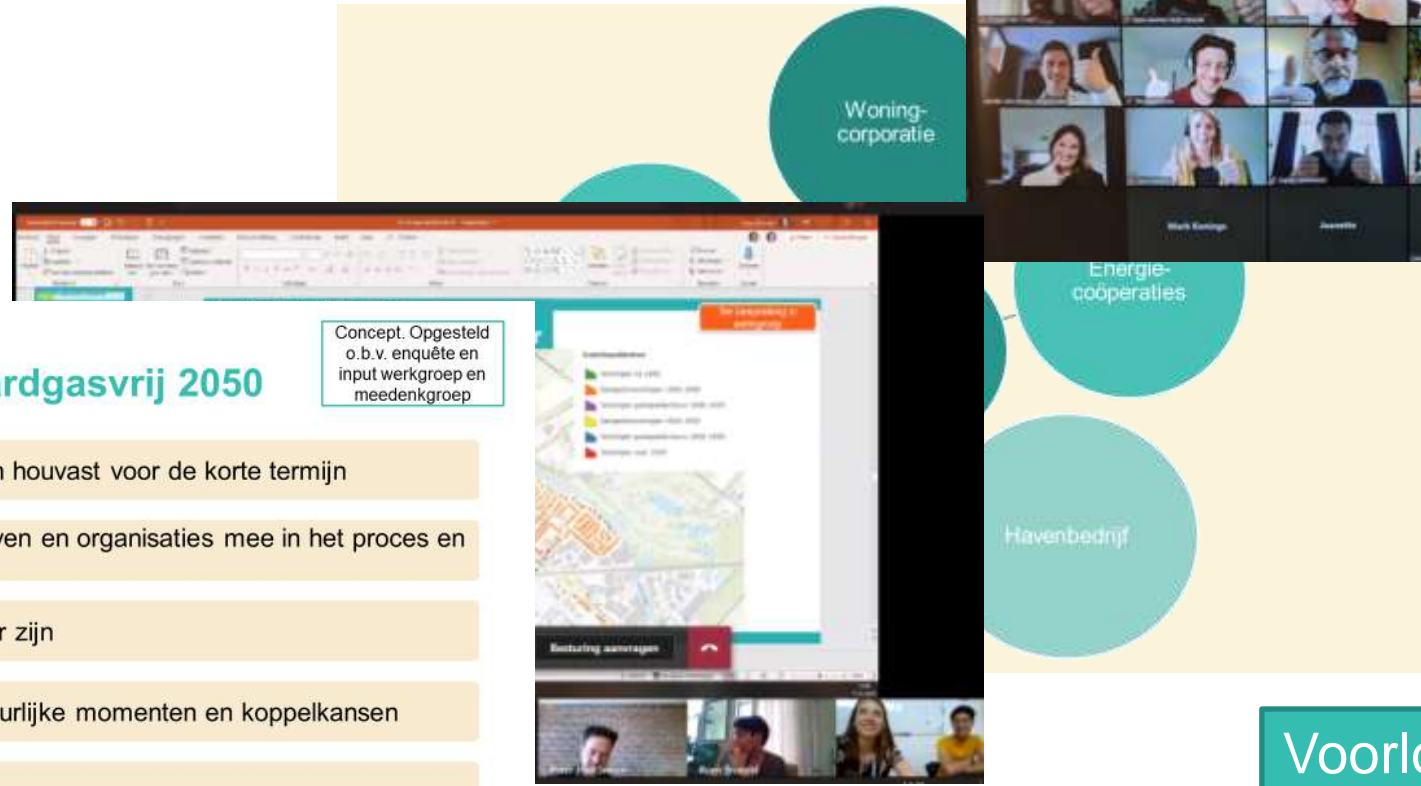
Woning-corporatie

Mark Eeninge

Jeanette

Energie-coöperaties

Havenbedrijf

Concept. Opgesteld o.b.v. enquête en input werkgroep en meedenkgroep

rdgasvrij 2050

n houvast voor de korte termijn

ven en organisaties mee in het proces en

r zijn

urlijke momenten en koppelkansen

Besturing aanvragen

Voorl